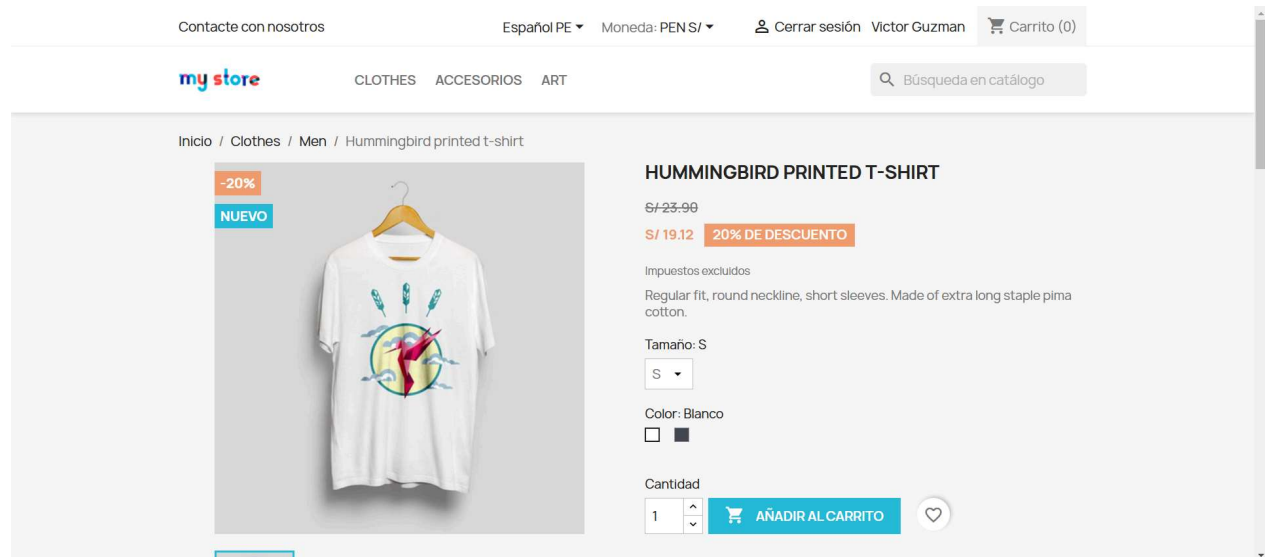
Contacte con nosotros

Español PE ▾ Moneda: PEN S/ ▾

Cerrar sesión Victor Guzman

Carrito (0)

my store

CLOTHES ACCESORIOS ART

Búsqueda en catálogo

Inicio / Clothes / Men / Hummingbird printed t-shirt

-20%

NUEVO

HUMMINGBIRD PRINTED T-SHIRT

~~S/ 23.90~~

S/ 19.12 20% DE DESCUENTO

Impuestos excluidos

Regular fit, round neckline, short sleeves. Made of extra long staple pima cotton.

Tamaño: S

S ▾

Color: Blanco

Cantidad

1

AÑADIR AL CARRITO